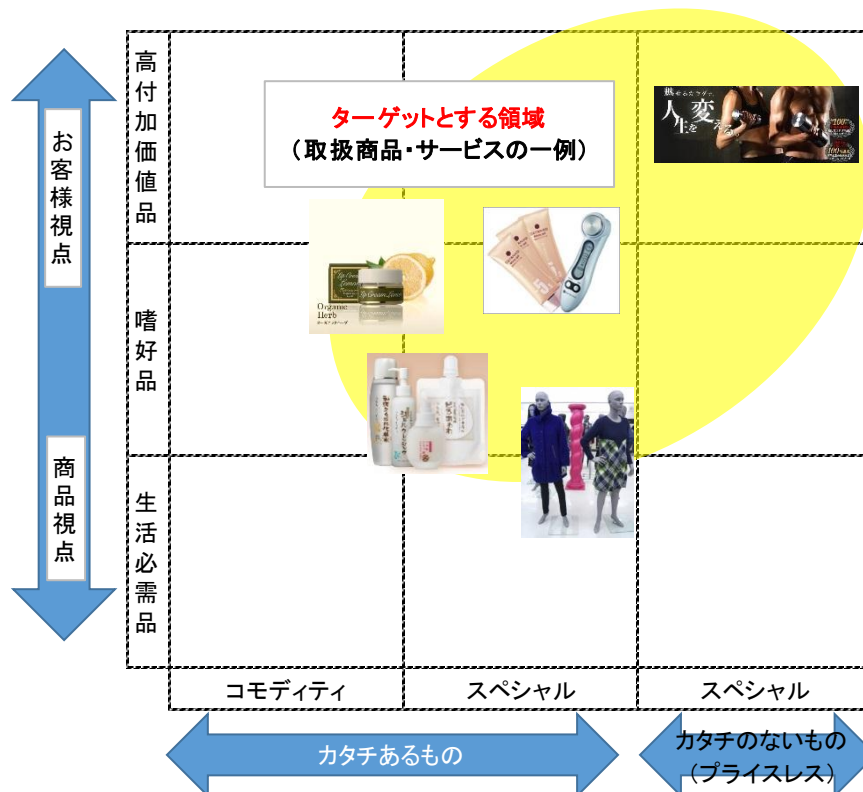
お客様視点

商品視点

高付加価値品

嗜好品

生活必需品

ターゲットとする領域
（取扱商品・サービスの一例）

Organic Herb

人生を変える

コモディティ | スペシャル | スペシャル

カタチあるもの

カタチのないもの
（プライスレス）